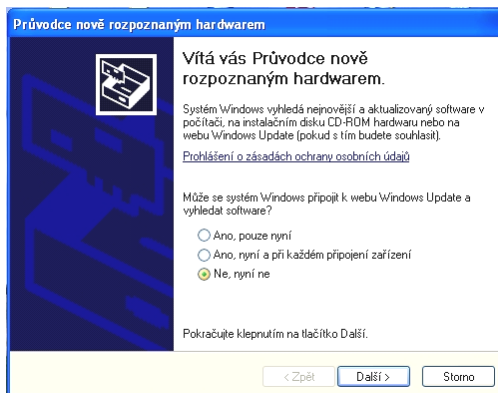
Průvodce nově rozpoznaným hardwarem

Vítá vás Průvodce nově rozpoznaným hardwarem.

Systém Windows vyhledá nejnovější a aktualizovaný software v počítači, na instalačním disku CD-ROM hardwaru nebo na webu Windows Update (pokud s tím budete souhlasit).

Prohlášení o zásadách ochrany osobních údajů

Může se systém Windows připojit k webu Windows Update a vyhledat software?

Ano, pouze nyní

Ano, nyní a při každém připojení zařízení

Ne, nyní ne

Pokračujte klepnutím na tlačítko Další.

< Zpět   Další >   Storno